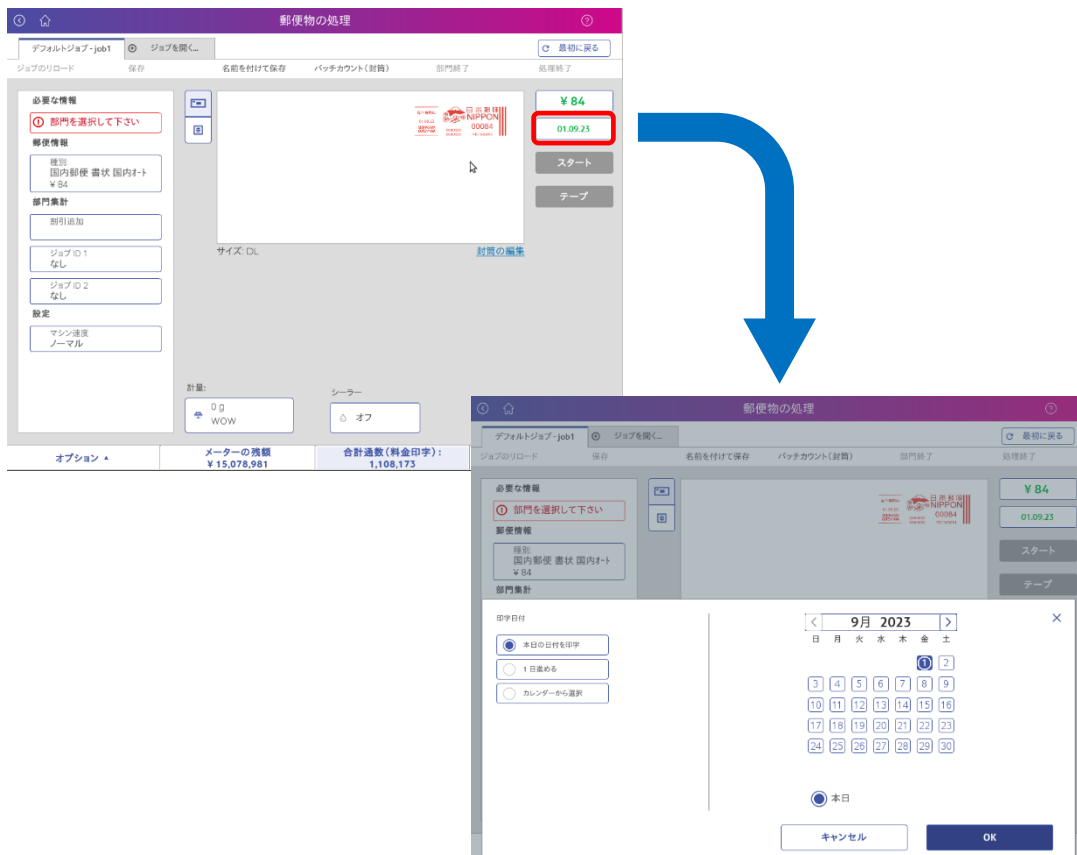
郵便物の処理

デフォルトジョブ - job1
ジョブを開く...
最初に戻る

ジョブのリロード　保存　名前を付けて保存　バッチカウント（封筒）　部門終了　処理終了

必要な情報
部門を選択して下さい
郵便情報
種別
国内郵便 書状 国内ｵｰﾄ
¥ 84
部門集計
割引追加
ジョブ ID 1
なし
ジョブ ID 2
なし
設定
マシン速度
ノーマル

日本郵便
NIPPON
00084

サイズ: DL
封筒の編集

¥ 84
01.09.23
スタート
テープ

計量:
0 g
WOW
シーラー
オフ

オプション ▲
メーターの残額
¥ 15,078,981
合計通数（料金印字）:
1,108,173

郵便物の処理

デフォルトジョブ - job1
ジョブを開く...
最初に戻る

ジョブのリロード　保存　名前を付けて保存　バッチカウント（封筒）　部門終了　処理終了

必要な情報
部門を選択して下さい
郵便情報
種別
国内郵便 書状 国内ｵｰﾄ
¥ 84
部門集計

日本郵便
NIPPON
00084

¥ 84
01.09.23
スタート
テープ

印字日付
本日の日付を印字
1 日進める
カレンダーから選択

9月 2023

| 日 | 月 | 火 | 水 | 木 | 金 | 土 |
|---|---|---|---|---|---|---|
| | | | | | 1 | 2 |
| 3 | 4 | 5 | 6 | 7 | 8 | 9 |
| 10 | 11 | 12 | 13 | 14 | 15 | 16 |
| 17 | 18 | 19 | 20 | 21 | 22 | 23 |
| 24 | 25 | 26 | 27 | 28 | 29 | 30 |

本日

キャンセル
OK